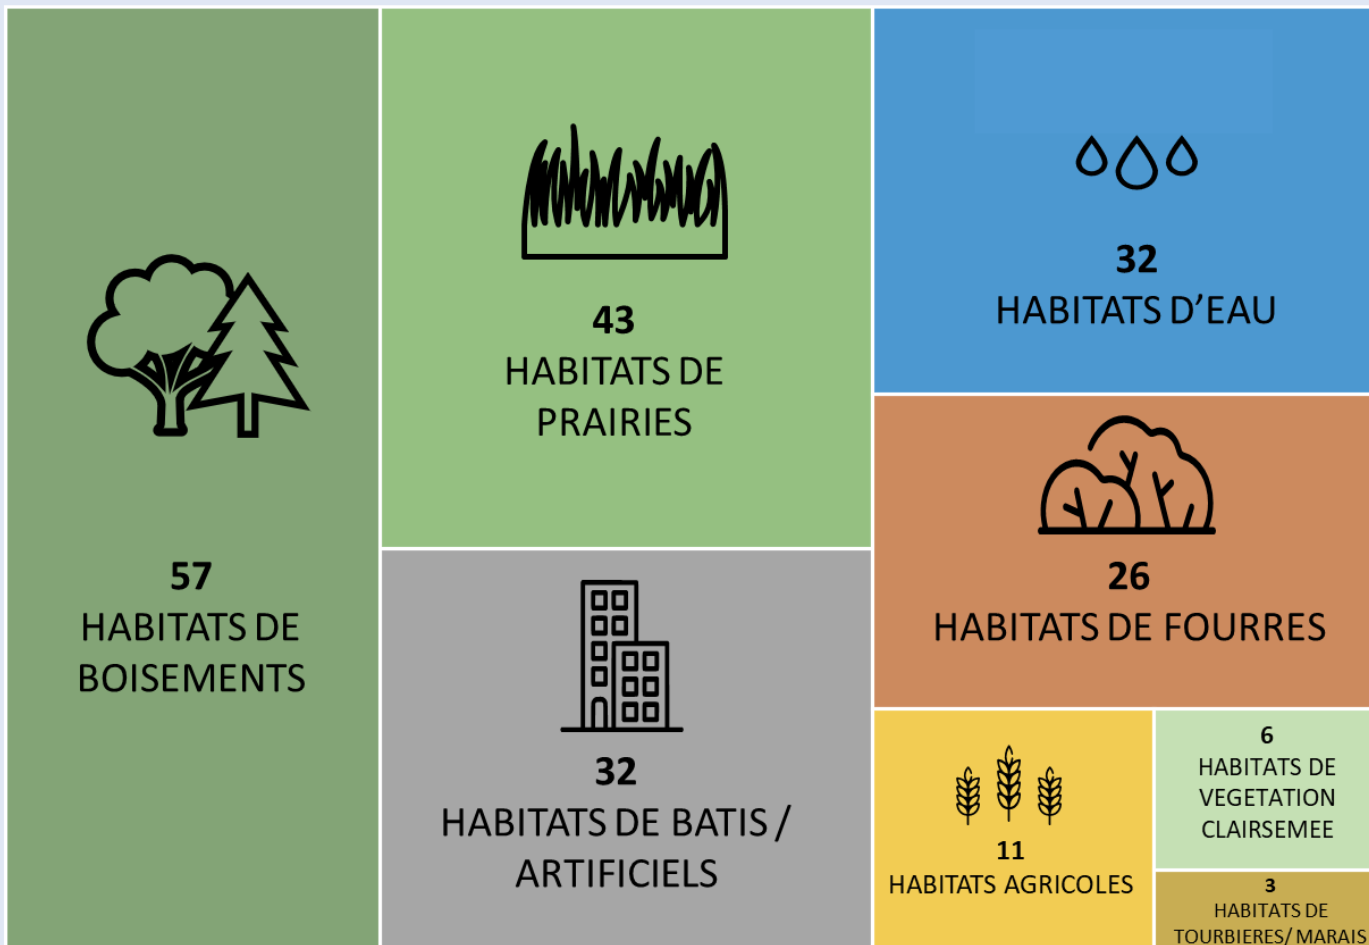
57
HABITATS DE BOISEMENTS

43
HABITATS DE PRAIRIES

32
HABITATS D'EAU

26
HABITATS DE FOURRES

32
HABITATS DE BATIS / ARTIFICIELS

11
HABITATS AGRICOLES

6
HABITATS DE VEGETATION CLAIRSEMEE

3
HABITATS DE TOURBIERES/ MARAIS